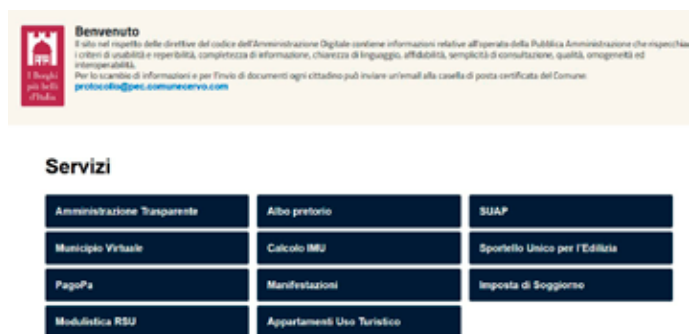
I Borghi più belli d'Italia

Benvenuto
Il sito nel rispetto delle direttive del codice dell'Amministrazione Digitale contiene informazioni relative all'operato della Pubblica Amministrazione che rispecchia i criteri di usabilità e reperibilità, completezza di informazione, chiarezza di linguaggio, affidabilità, semplicità di consultazione, qualità, omogeneità ed interoperabilità.
Per lo scambio di informazioni e per l'invio di documenti ogni cittadino può inviare un'email alla casella di posta certificata del Comune.
protocollo@pec.comunecervo.com

Servizi

Amministrazione Trasparente
Albo pretorio
SUAP
Municipio Virtuale
Calcolo IMU
Sportello Unico per l'Edilizia
PagoPa
Manifestazioni
Imposta di Soggiorno
Modulistica RSU
Appartamenti Uso Turistico